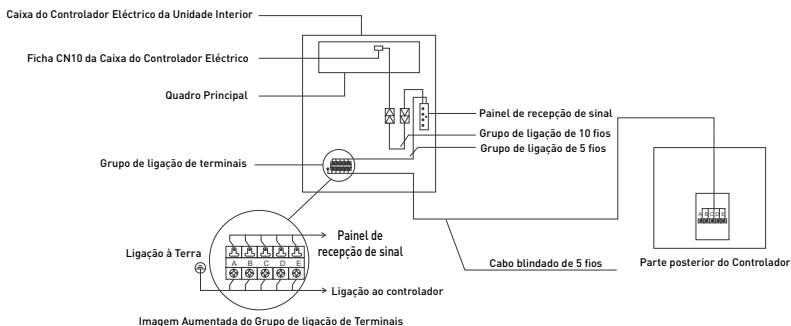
Caixa do Controlador Eléctrico da Unidade Interior

Ficha CN10 da Caixa do Controlador Eléctrico

Quadro Principal

Painel de recepção de sinal

Grupo de ligação de 10 fios

Grupo de ligação de 5 fios

Grupo de ligação de terminais

Painel de recepção de sinal

Ligação à Terra

A B C D E

Ligação ao controlador

Cabo blindado de 5 fios

A B C D E

Parte posterior do Controlador

Imagem Aumentada do Grupo de ligação de Terminais